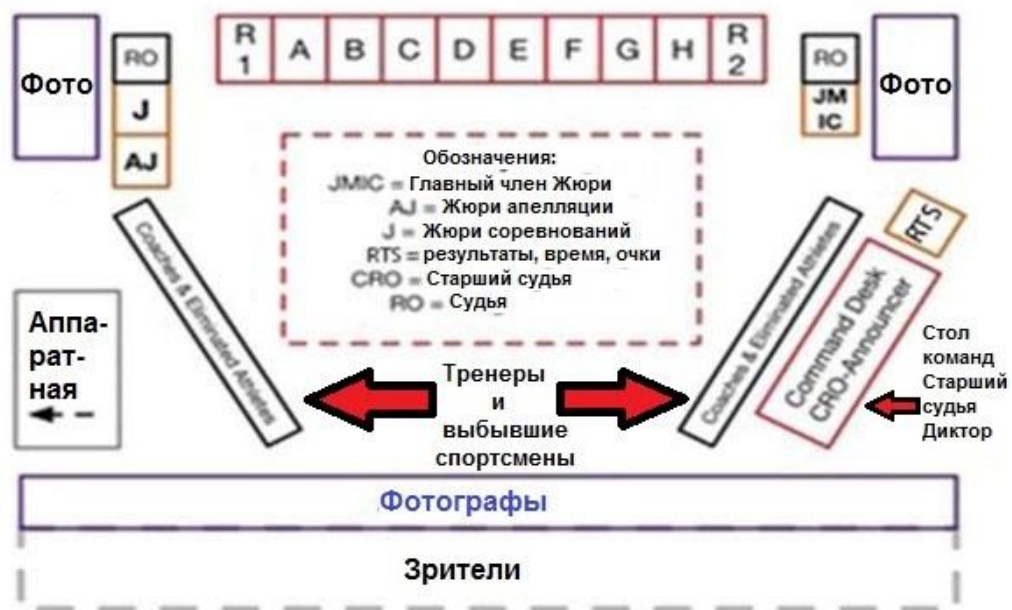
Фото

RO
J
AJ

R 1 | A | B | C | D | E | F | G | H | R 2

RO
JM IC

Фото

Обозначения:
JMIC = Главный член Жюри
AJ = Жюри апелляции
J = Жюри соревнований
RTS = результаты, время, очки
CRO = Старший судья
RO = Судья

Coaches & Eliminated Athletes

Coaches & Eliminated Athletes

RTS

Command Desk
CRO-Announcer

Аппаратная

Тренеры и выбывшие спортсмены

Стол команд Старший судья Диктор

Фотографы

Зрители